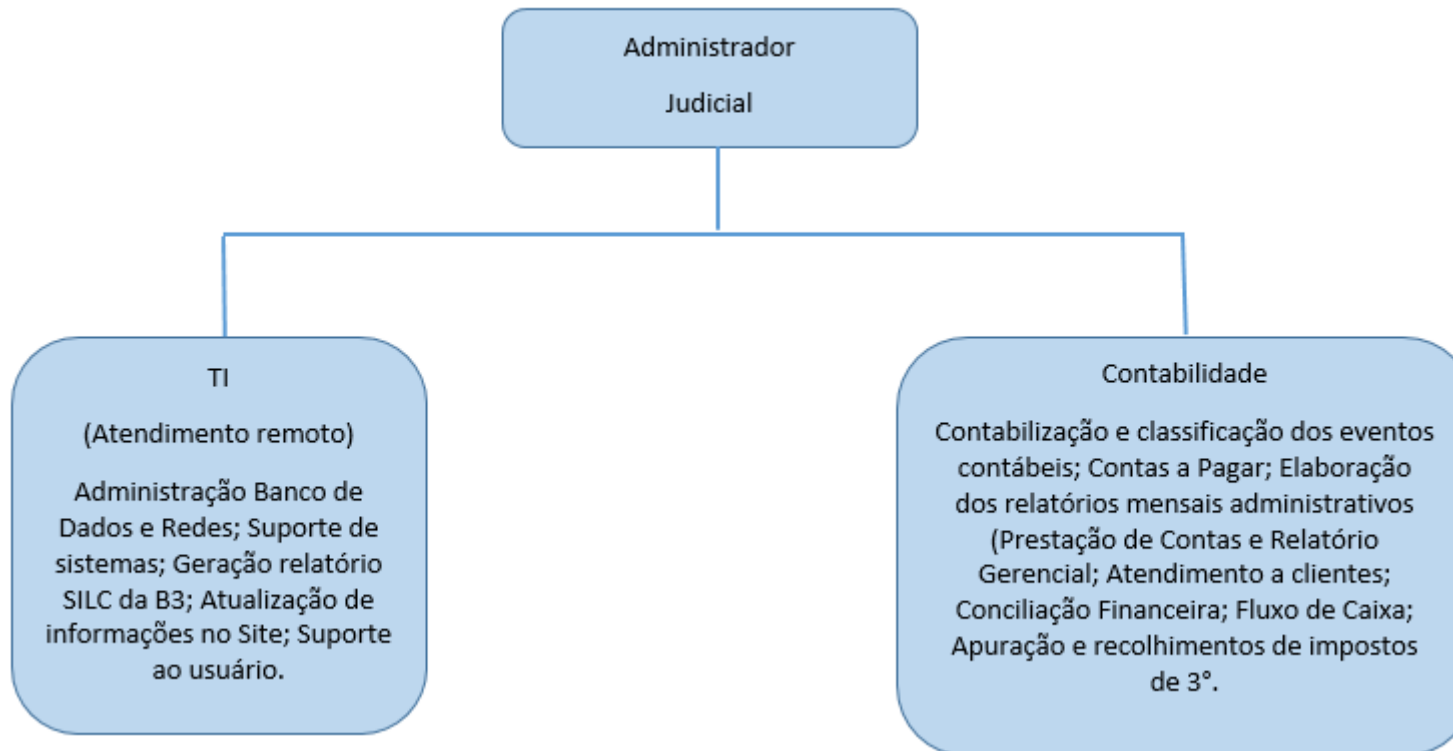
Administrador

Judicial

TI

(Atendimento remoto)

Administração Banco de Dados e Redes; Suporte de sistemas; Geração relatório SILC da B3; Atualização de informações no Site; Suporte ao usuário.

Contabilidade

Contabilização e classificação dos eventos contábeis; Contas a Pagar; Elaboração dos relatórios mensais administrativos (Prestação de Contas e Relatório Gerencial; Atendimento a clientes; Conciliação Financeira; Fluxo de Caixa; Apuração e recolhimentos de impostos de 3°.